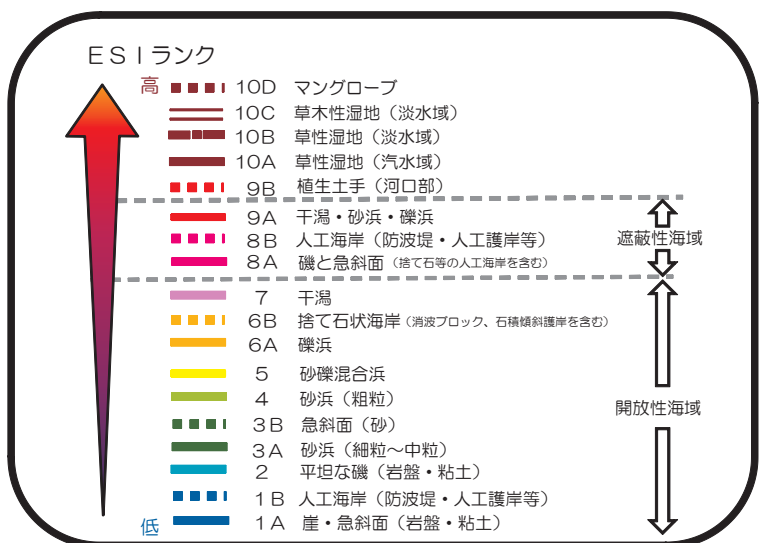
ＥＳＩランク

高

10D マングローブ
10C 草木性湿地（淡水域）
10B 草性湿地（淡水域）
10A 草性湿地（汽水域）
9B 植生土手（河口部）
9A 干潟・砂浜・礫浜
8B 人工海岸（防波堤・人工護岸等）
8A 磯と急斜面（捨て石等の人工海岸を含む）
7 干潟
6B 捨て石状海岸（消波ブロック、石積傾斜護岸を含む）
6A 礫浜
5 砂礫混合浜
4 砂浜（粗粒）
3B 急斜面（砂）
3A 砂浜（細粒～中粒）
2 平坦な磯（岩盤・粘土）
1B 人工海岸（防波堤・人工護岸等）
1A 崖・急斜面（岩盤・粘土）

低

遮蔽性海域

開放性海域